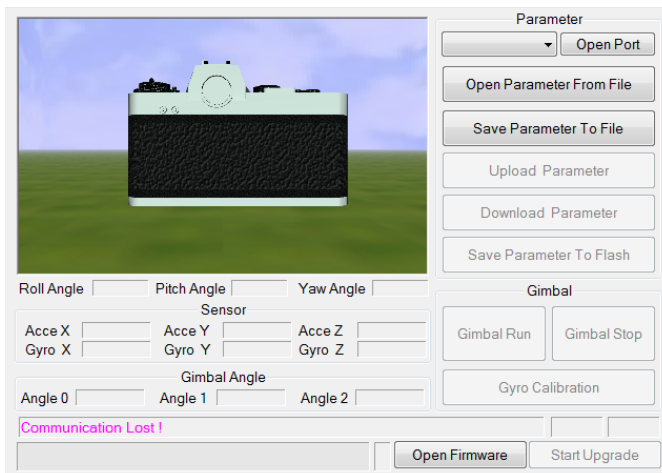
Parameter

Open Port

Open Parameter From File

Save Parameter To File

Upload Parameter

Download Parameter

Save Parameter To Flash

Roll Angle

Pitch Angle

Yaw Angle

Sensor

Acce X

Acce Y

Acce Z

Gyro X

Gyro Y

Gyro Z

Gimbal

Gimbal Run

Gimbal Stop

Gimbal Angle

Angle 0

Angle 1

Angle 2

Gyro Calibration

Communication Lost !

Open Firmware

Start Upgrade